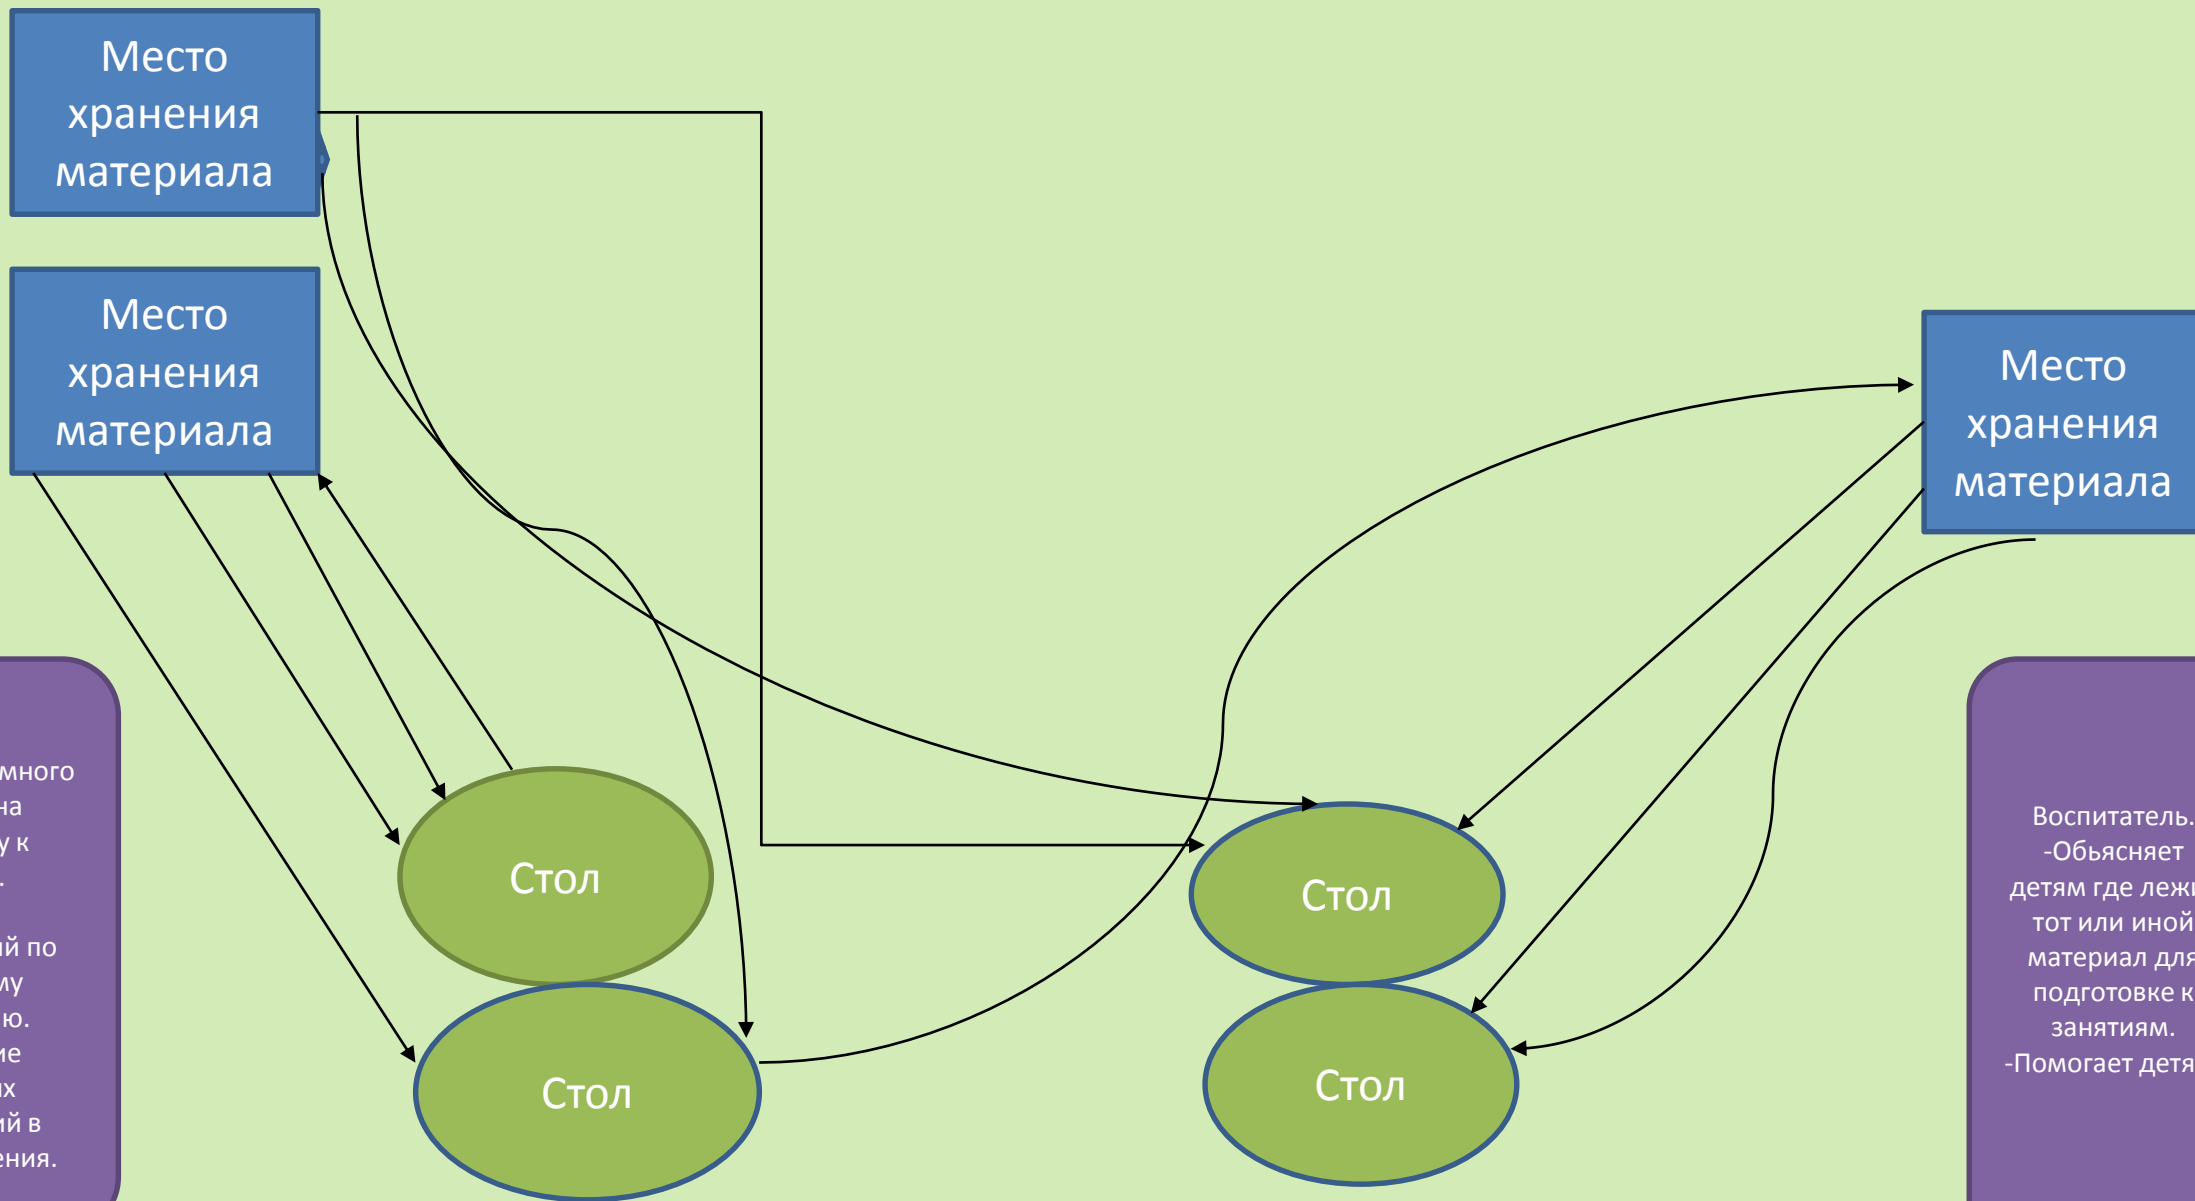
Место хранения материала

Место хранения материала

Место хранения материала

Стол

Стол

Стол

Стол

много на у к .

й по му ю. ие х й в ения.

Воспитатель. -Обьясняет детям где леж тот или иной материал для подготовке к занятиям. -Помогает детя